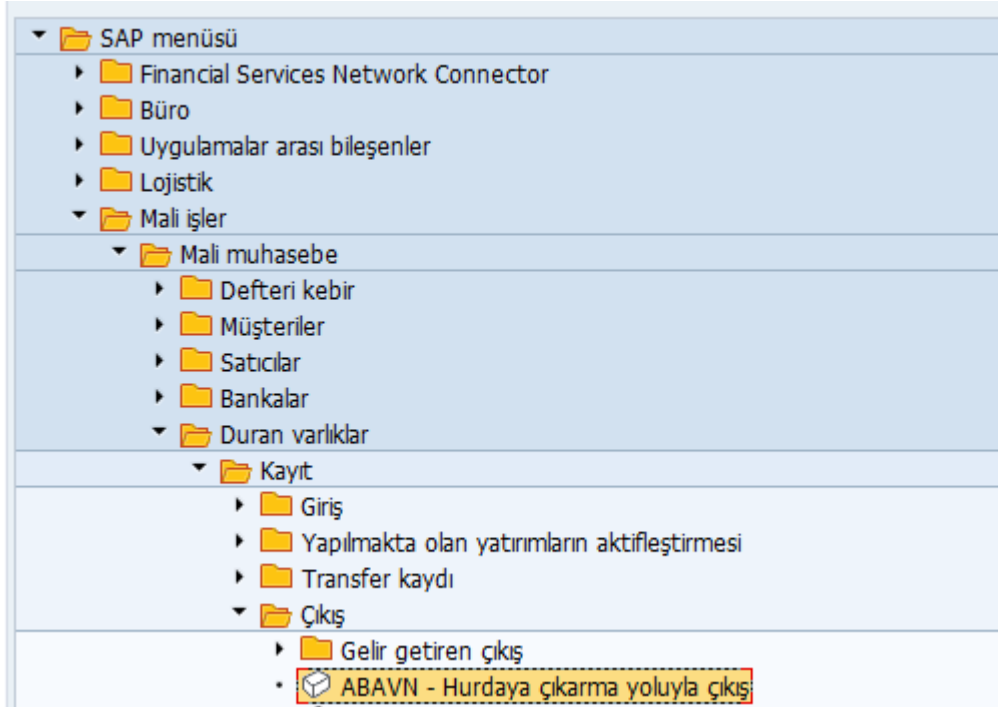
SAP menüsü
Financial Services Network Connector
Büro
Uygulamalar arası bileşenler
Lojistik
Mali işler
Mali muhasebe
Defteri kebir
Müşteriler
Satıcılar
Bankalar
Duran varlıklar
Kayıt
Giriş
Yapılmakta olan yatırımların aktifleştirmesi
Transfer kaydı
Çıkış
Gelir getiren çıkış
ABAVN - Hurdaya çıkarma yoluyla çıkış